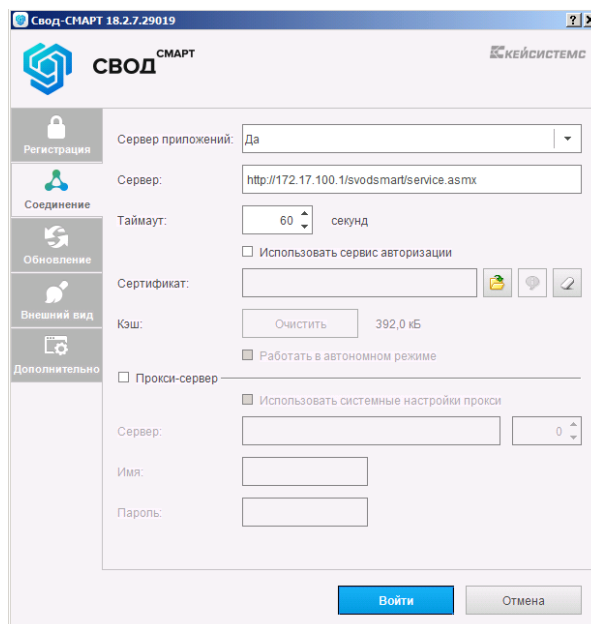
Свод-СМАРТ 18.2.7.29019

? X

СВОД СМАРТ

КЕЙСИСТЕМС

Регистрация

Соединение

Обновление

Внешний вид

Дополнительно

Сервер приложений: Да

Сервер: http://172.17.100.1/svodsmart/service.asmx

Таймаут: 60 секунд

Использовать сервис авторизации

Сертификат:

Кэш: Очистить 392,0 кБ

Работать в автономном режиме

Прокси-сервер

Использовать системные настройки прокси

Сервер: 0

Имя:

Пароль:

Войти

Отмена